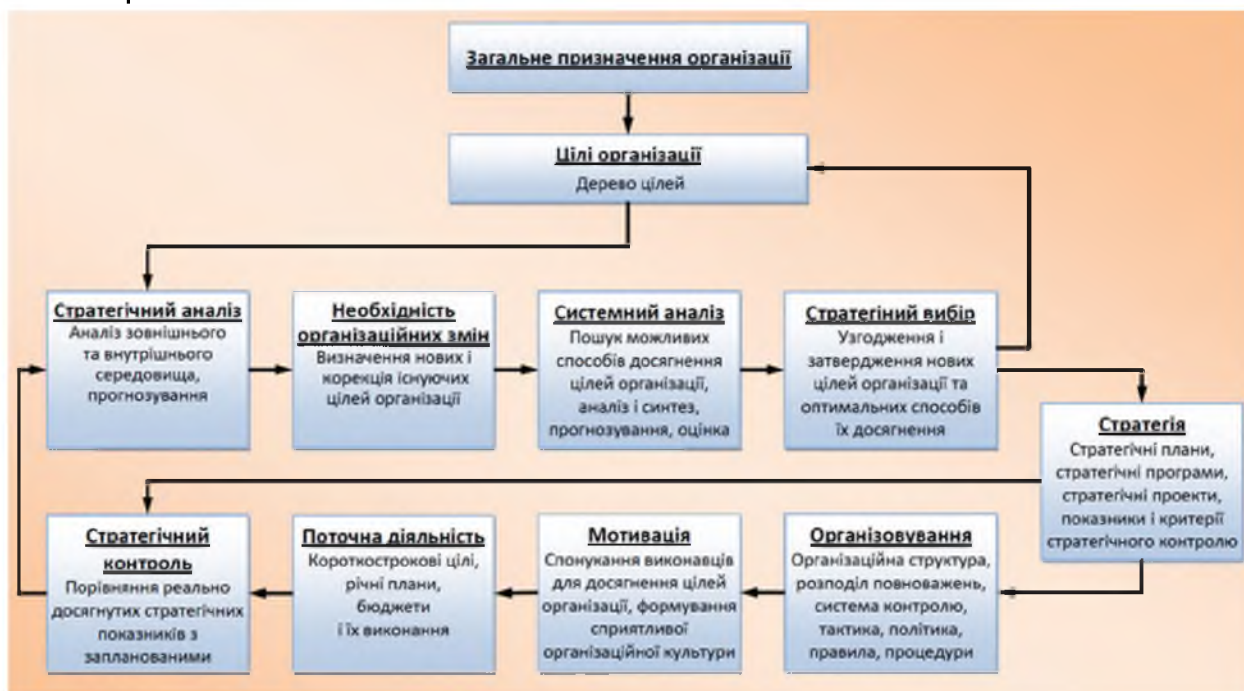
Загальне призначення організації

Цілі організації
Дерево цілей

Стратегічний аналіз
Аналіз зовнішнього та внутрішнього середовища, прогнозування

Необхідність організаційних змін
Визначення нових і корекція існуючих цілей організації

Системний аналіз
Пошук можливих способів досягнення цілей організації, аналіз і синтез, прогнозування, оцінка

Стратегічний вибір
Узгодження і затвердження нових цілей організації та оптимальних способів їх досягнення

Стратегія
Стратегічні плани, стратегічні програми, стратегічні проекти, показники і критерії стратегічного контролю

Стратегічний контроль
Порівняння реально досягнутих стратегічних показників з запланованими

Поточна діяльність
Короткострокові цілі, річні плани, бюджети і їх виконання

Мотивація
Спонукання виконавців для досягнення цілей організації, формування сприятливої організаційної культури

Організовування
Організаційна структура, розподіл повноважень, система контролю, тактика, політика, правила, процедури